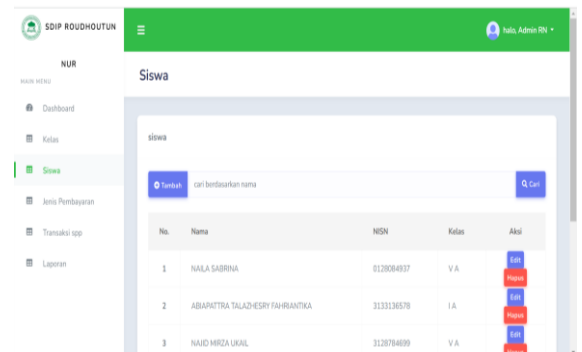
SDIP ROUDHOUTUN

halo, Admin RN

NUR

MAIN MENU

Dashboard

Kelas

Siswa

Jenis Pembayaran

Transaksi spp

Laporan

Siswa

siswa

Tambah

cari berdasarkan nama

Cari

| No. | Nama | NISN | Kelas | Aksi |
|---|---|---|---|---|
| 1 | NAILA SABRINA | 0128084937 | V A | Edit Hapus |
| 2 | ABIAPATTRA TALAZHESRY FAHRIANTIKA | 3133136578 | I A | Edit Hapus |
| 3 | NAJID MIRZA UKAIL | 3126784699 | V A | Edit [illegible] |